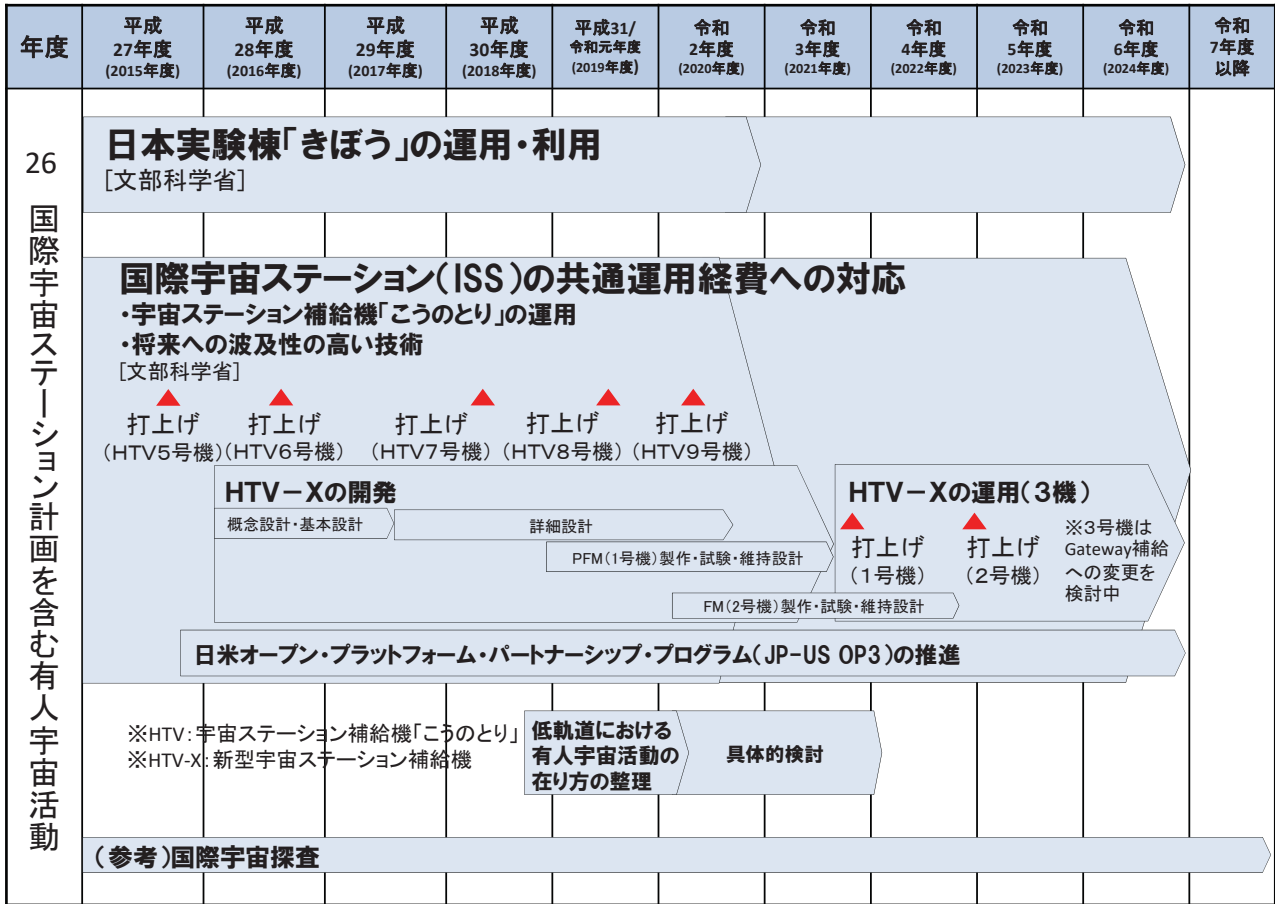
| 年度 | 平成27年度(2015年度) | 平成28年度(2016年度) | 平成29年度(2017年度) | 平成30年度(2018年度) | 平成31/令和元年度(2019年度) | 令和2年度(2020年度) | 令和3年度(2021年度) | 令和4年度(2022年度) | 令和5年度(2023年度) | 令和6年度(2024年度) | 令和7年度以降 |
|---|---|---|---|---|---|---|---|---|---|---|---|

26

国際宇宙ステーション計画を含む有人宇宙活動

日本実験棟「きぼう」の運用・利用
［文部科学省］

国際宇宙ステーション（ISS）の共通運用経費への対応
・宇宙ステーション補給機「こうのとり」の運用
・将来への波及性の高い技術
［文部科学省］

打上げ（HTV5号機）
打上げ（HTV6号機）
打上げ（HTV7号機）
打上げ（HTV8号機）
打上げ（HTV9号機）

HTV－Xの開発
概念設計・基本設計
詳細設計
PFM（1号機）製作・試験・維持設計
FM（2号機）製作・試験・維持設計

HTV－Xの運用（3機）
打上げ（1号機）
打上げ（2号機）
※3号機はGateway補給への変更を検討中

日米オープン・プラットフォーム・パートナーシップ・プログラム（JP-US OP3）の推進

※HTV：宇宙ステーション補給機「こうのとり」
※HTV-X：新型宇宙ステーション補給機

低軌道における有人宇宙活動の在り方の整理
具体的検討

（参考）国際宇宙探査